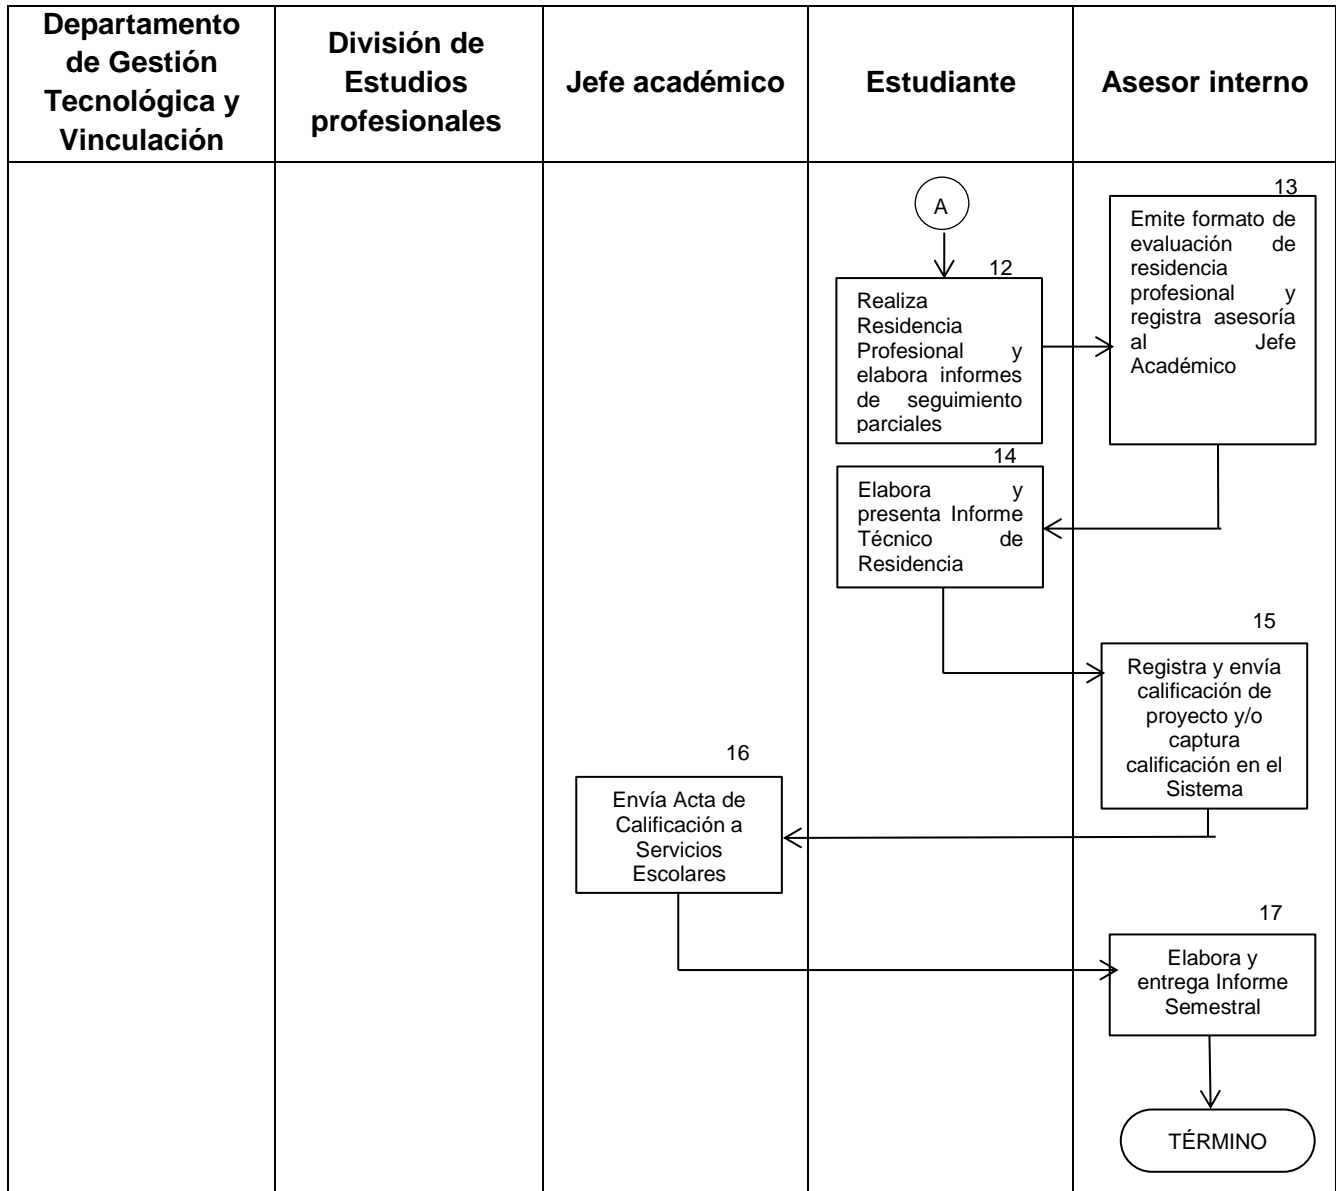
| Departamento de Gestión Tecnológica y Vinculación | División de Estudios profesionales | Jefe académico | Estudiante | Asesor interno |
|---|---|---|---|---|

A

12
Realiza Residencia Profesional y elabora informes de seguimiento parciales

13
Emite formato de evaluación de residencia profesional y registra asesoría al Jefe Académico

14
Elabora y presenta Informe Técnico de Residencia

15
Registra y envía calificación de proyecto y/o captura calificación en el Sistema

16
Envía Acta de Calificación a Servicios Escolares

17
Elabora y entrega Informe Semestral

TÉRMINO